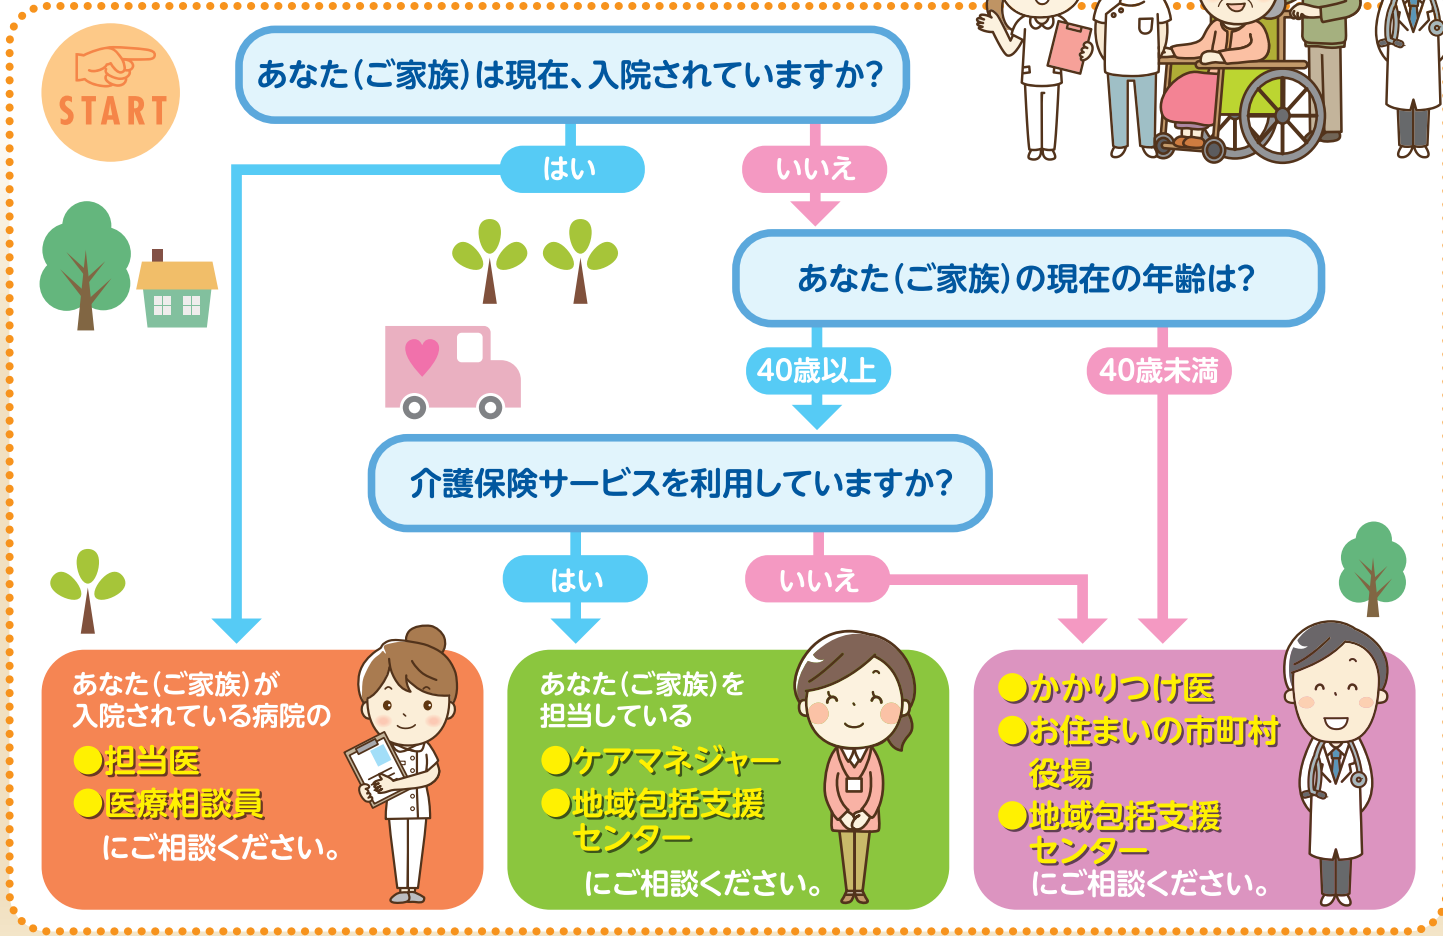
START

あなた(ご家族)は現在、入院されていますか?

はい

いいえ

あなた(ご家族)の現在の年齢は?

40歳以上

40歳未満

介護保険サービスを利用していますか?

はい

いいえ

あなた(ご家族)が入院されている病院の
●担当医
●医療相談員
にご相談ください。

あなた(ご家族)を担当している
●ケアマネジャー
●地域包括支援センター
にご相談ください。

●かかりつけ医
●お住まいの市町村役場
●地域包括支援センター
にご相談ください。